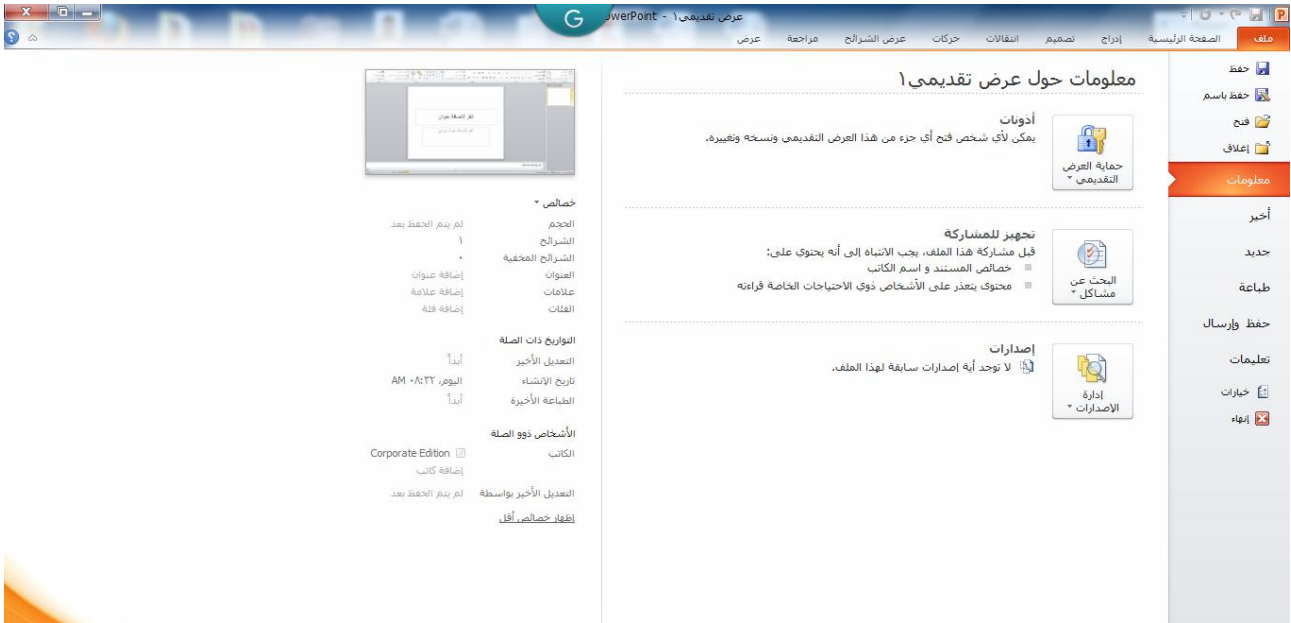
عرض تقديمي١ - PowerPoint

ملف الصفحة الرئيسية إدراج تصميم انتقالات حركات عرض الشرائح مراجعة عرض

حفظ
حفظ باسم
فتح
إغلاق
معلومات
أخير
جديد
طباعة
حفظ وإرسال
تعليمات
خيارات
إنهاء

معلومات حول عرض تقديمي١

حماية العرض التقديمي
أذونات
يمكن لأي شخص فتح أي جزء من هذا العرض التقديمي ونسخه وتغييره.

البحث عن مشاكل
تجهيز للمشاركة
قبل مشاركة هذا الملف، يجب الانتباه إلى أنه يحتوي على:
خصائص المستند و اسم الكاتب
محتوى يتعذر على الأشخاص ذوي الاحتياجات الخاصة قراءته

إدارة الإصدارات
إصدارات
لا توجد أية إصدارات سابقة لهذا الملف.

انقر لإضافة عنوان

خصائص
الحجم لم يتم الحفظ بعد
الشرائح ١
الشرائح المخفية ٠
العنوان إضافة عنوان
علامات إضافة علامة
الفئات إضافة فئة

التواريخ ذات الصلة
التعديل الأخير أبداً
تاريخ الإنشاء اليوم، ٠٨:٢٢ AM
الطباعة الأخيرة أبداً

الأشخاص ذوو الصلة
الكاتب Corporate Edition
إضافة كاتب
التعديل الأخير بواسطة لم يتم الحفظ بعد

إظهار خصائص أقل